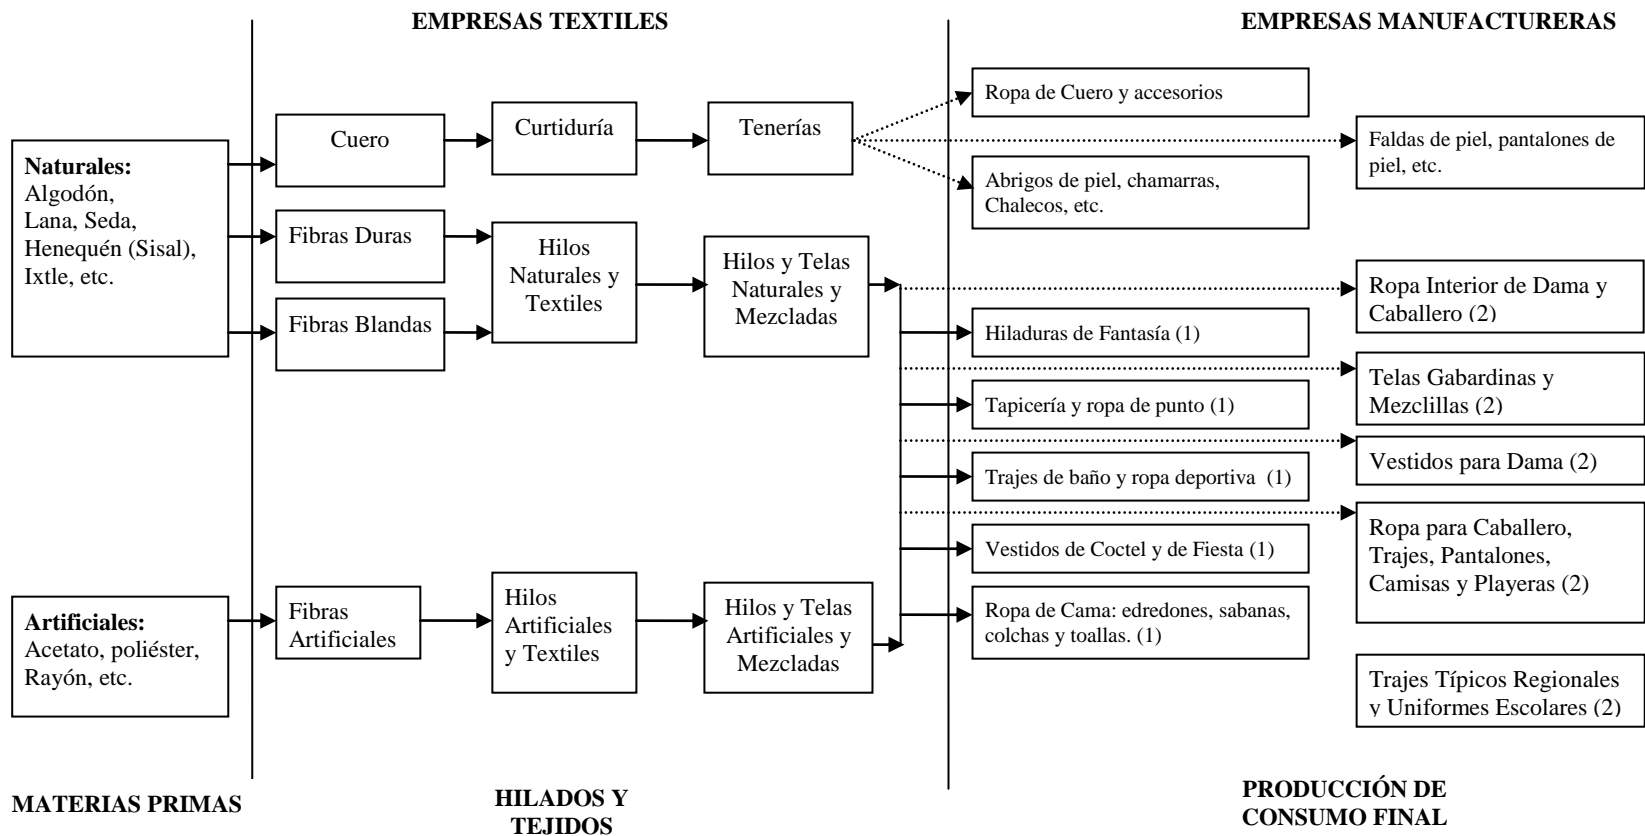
EMPRESAS TEXTILES

EMPRESAS MANUFACTURERAS

**Naturales:** Algodón, Lana, Seda, Henequén (Sisal), Ixtle, etc.

Cuero

Curtiduría

Tenerías

Ropa de Cuero y accesorios

Faldas de piel, pantalones de piel, etc.

Abrigos de piel, chamarras, Chalecos, etc.

Fibras Duras

Fibras Blandas

Hilos Naturales y Textiles

Hilos y Telas Naturales y Mezcladas

Ropa Interior de Dama y Caballero (2)

Hiladuras de Fantasía (1)

Telas Gabardinas y Mezclillas (2)

Tapicería y ropa de punto (1)

Vestidos para Dama (2)

Trajes de baño y ropa deportiva (1)

Ropa para Caballero, Trajes, Pantalones, Camisas y Playeras (2)

Vestidos de Coctel y de Fiesta (1)

**Artificiales:** Acetato, poliéster, Rayón, etc.

Fibras Artificiales

Hilos Artificiales y Textiles

Hilos y Telas Artificiales y Mezcladas

Ropa de Cama: edredones, sabanas, colchas y toallas. (1)

Trajes Típicos Regionales y Uniformes Escolares (2)

MATERIAS PRIMAS

HILADOS Y TEJIDOS

PRODUCCIÓN DE CONSUMO FINAL